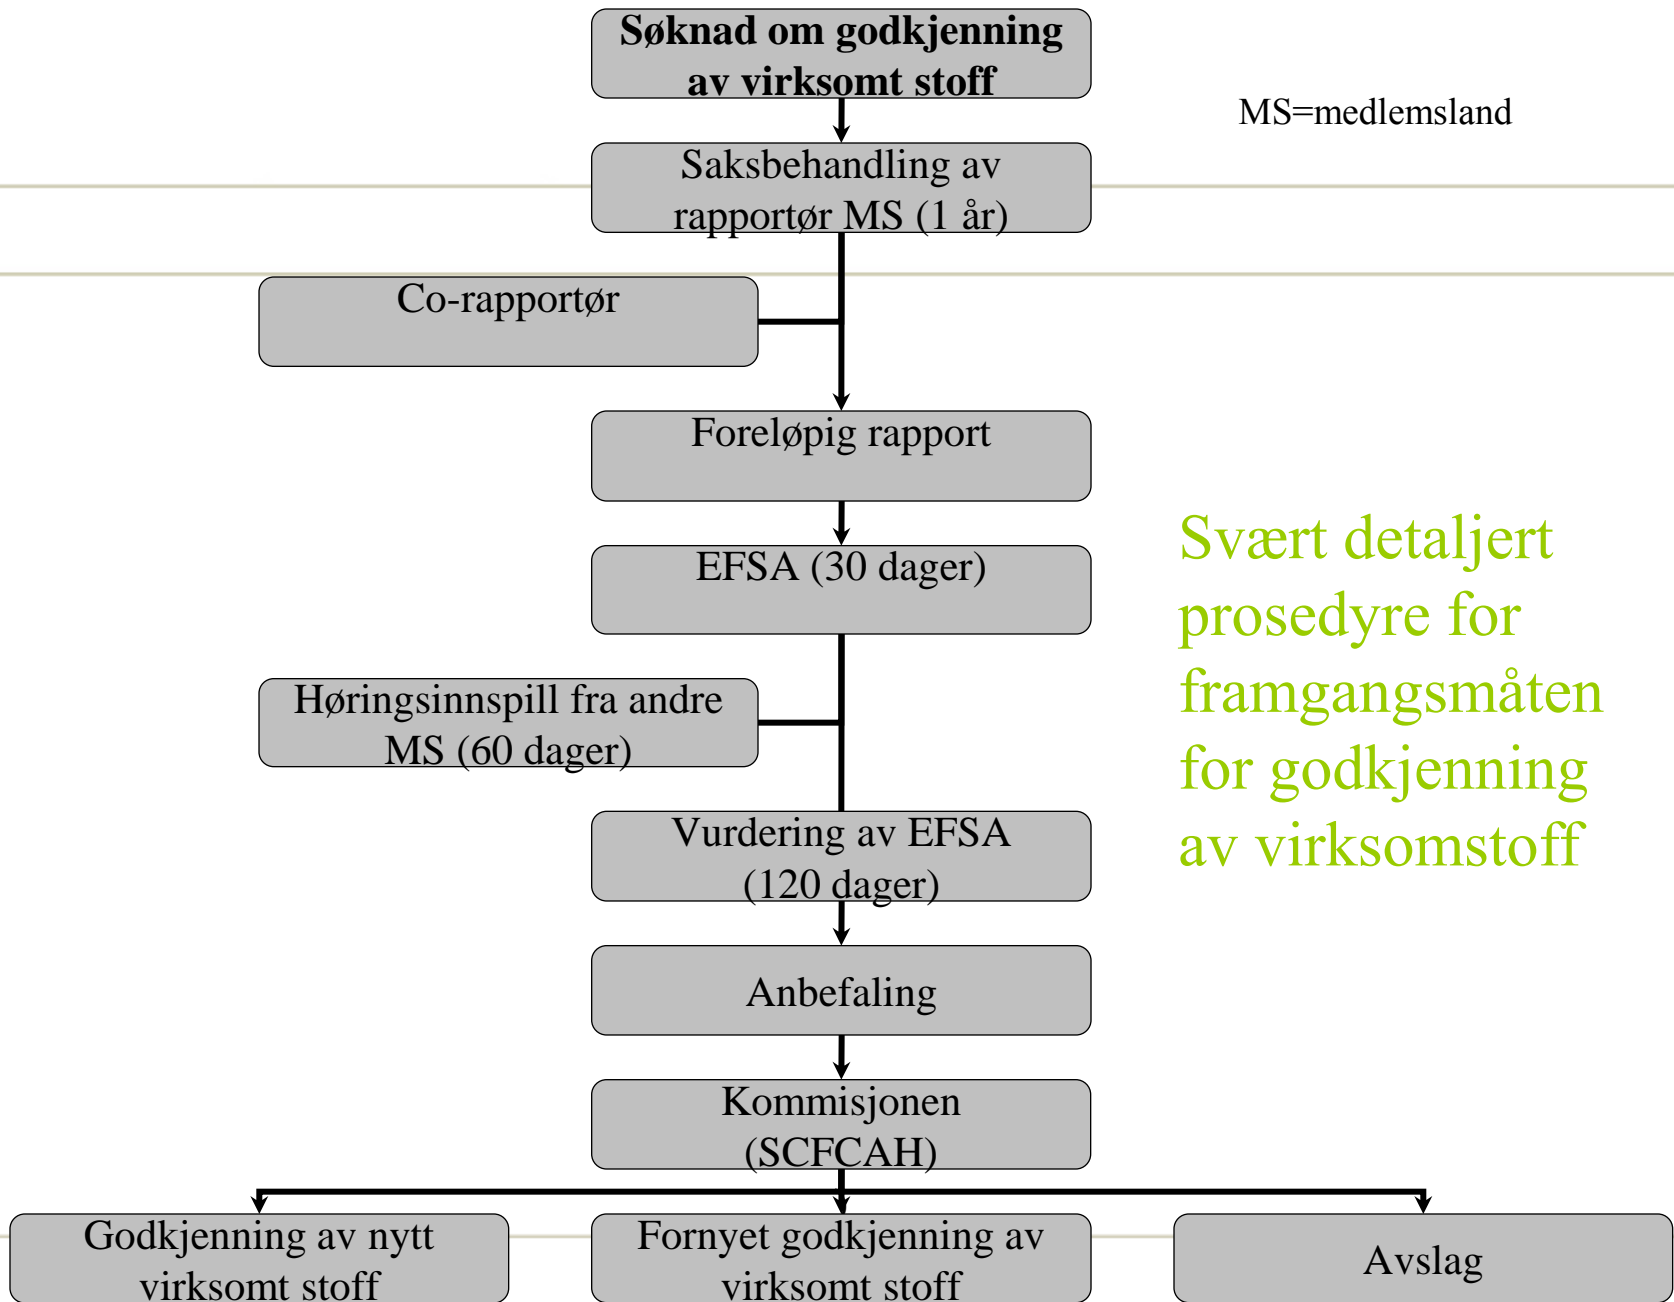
Søknad om godkjenning av virksomt stoff

MS=medlemsland

Saksbehandling av rapportør MS (1 år)

Co-rapportør

Foreløpig rapport

EFSA (30 dager)

Høringsinnspill fra andre MS (60 dager)

Vurdering av EFSA (120 dager)

Anbefaling

Kommisjonen (SCFCAH)

Godkjenning av nytt virksomt stoff

Fornyet godkjenning av virksomt stoff

Avslag

Svært detaljert prosedyre for framgangsmåten for godkjenning av virksomstoff